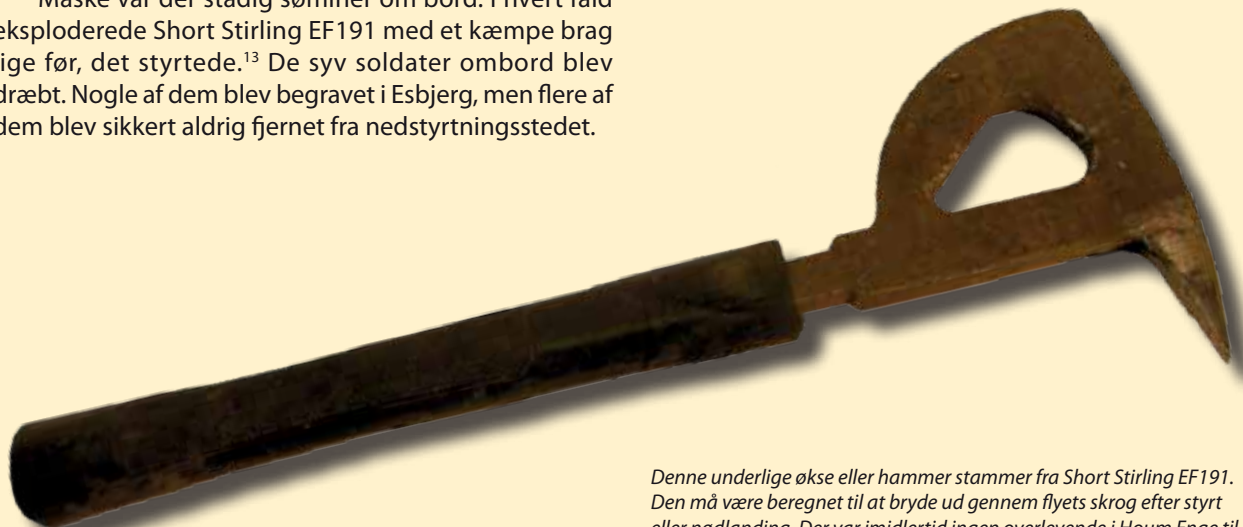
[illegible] eksploderede Short Stirling EF191 med et kæmpe brag lige før, det styrtede.$^{13}$ De syv soldater ombord blev dræbt. Nogle af dem blev begravet i Esbjerg, men flere af dem blev sikkert aldrig fjernet fra nedstyrtningsstedet.

Denne underlige økse eller hammer stammer fra Short Stirling EF191. Den må være beregnet til at bryde ud gennem flyets skrog efter styrt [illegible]